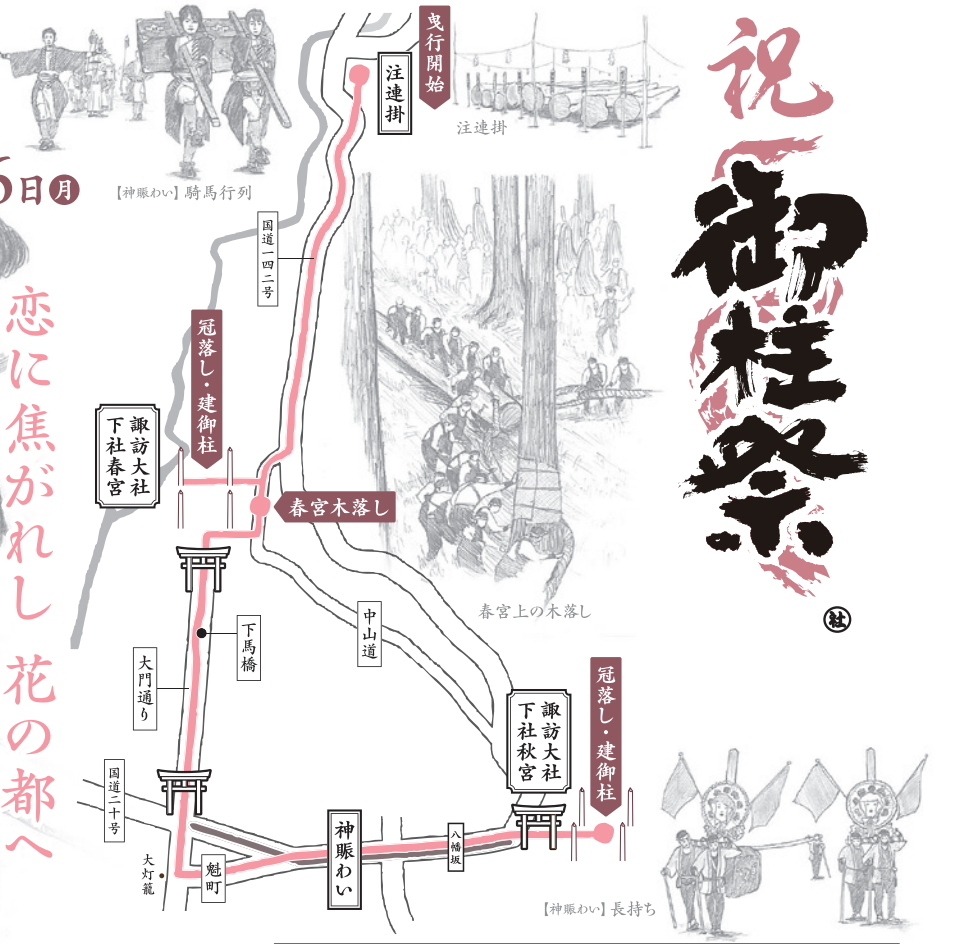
祝
御柱祭
㊟

6日 月

【神賑わい】騎馬行列

曳行開始

注連掛

注連掛

恋に焦がれし 花の都へ

国道一四二号

冠落し・建御柱

諏訪大社 下社春宮

春宮木落し

春宮上の木落し

下馬橋

大門通り

中山道

諏訪大社 下社秋宮

冠落し・建御柱

国道二十号

八幡坂

神賑わい

魁町

大灯籠

【神賑わい】長持ち